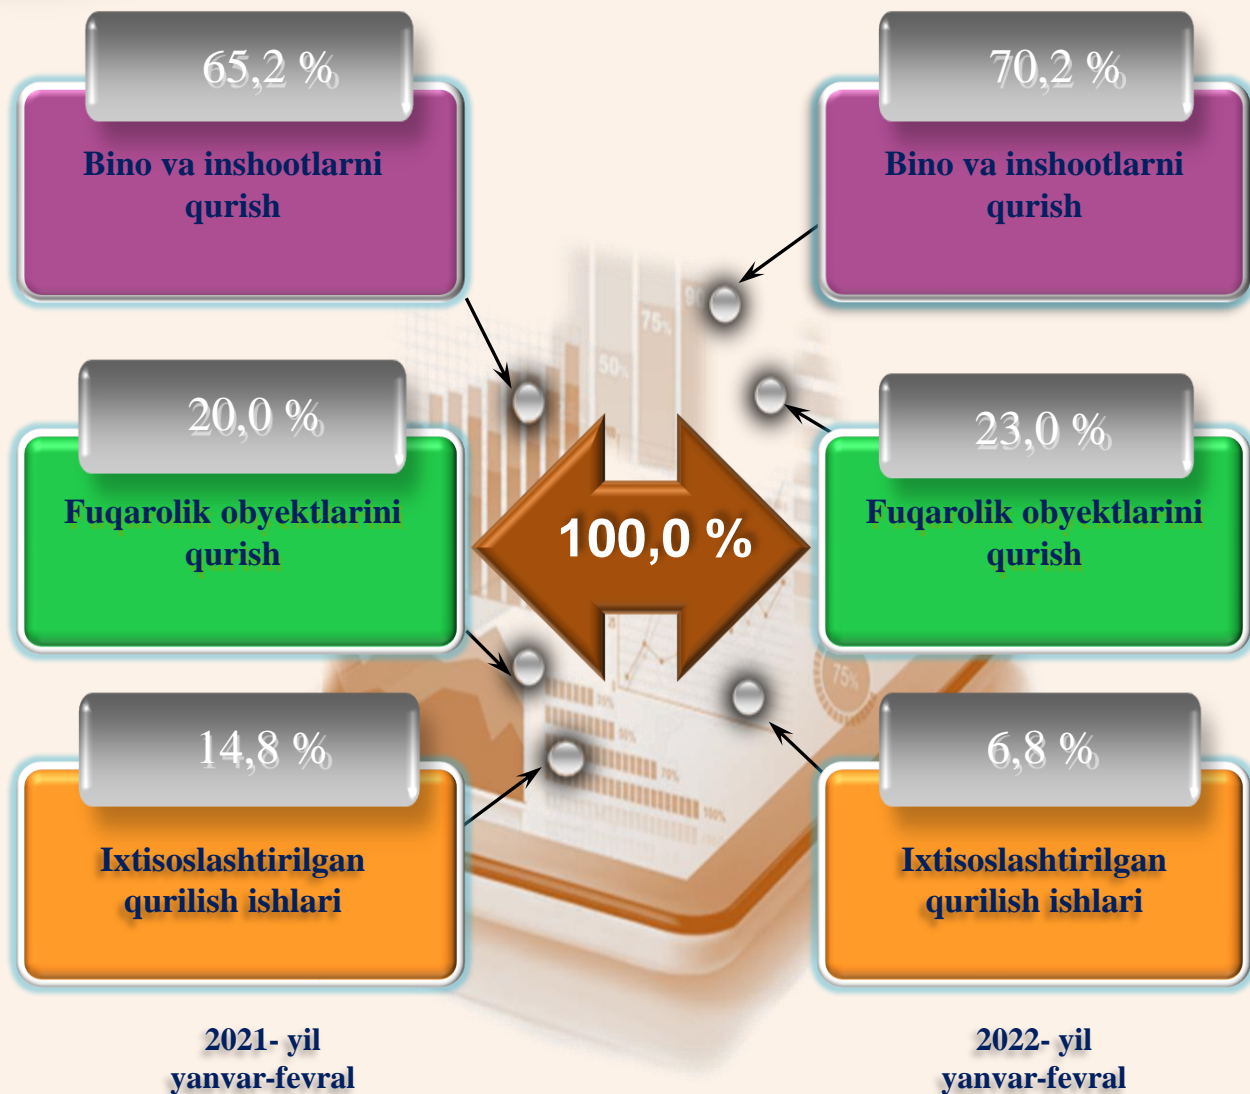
65,2 %

Bino va inshootlarni qurish

70,2 %

Bino va inshootlarni qurish

20,0 %

Fuqarolik obyektlarini qurish

100,0 %

23,0 %

Fuqarolik obyektlarini qurish

14,8 %

Ixtisoslashtirilgan qurilish ishlari

6,8 %

Ixtisoslashtirilgan qurilish ishlari

2021- yil yanvar-fevral

2022- yil yanvar-fevral